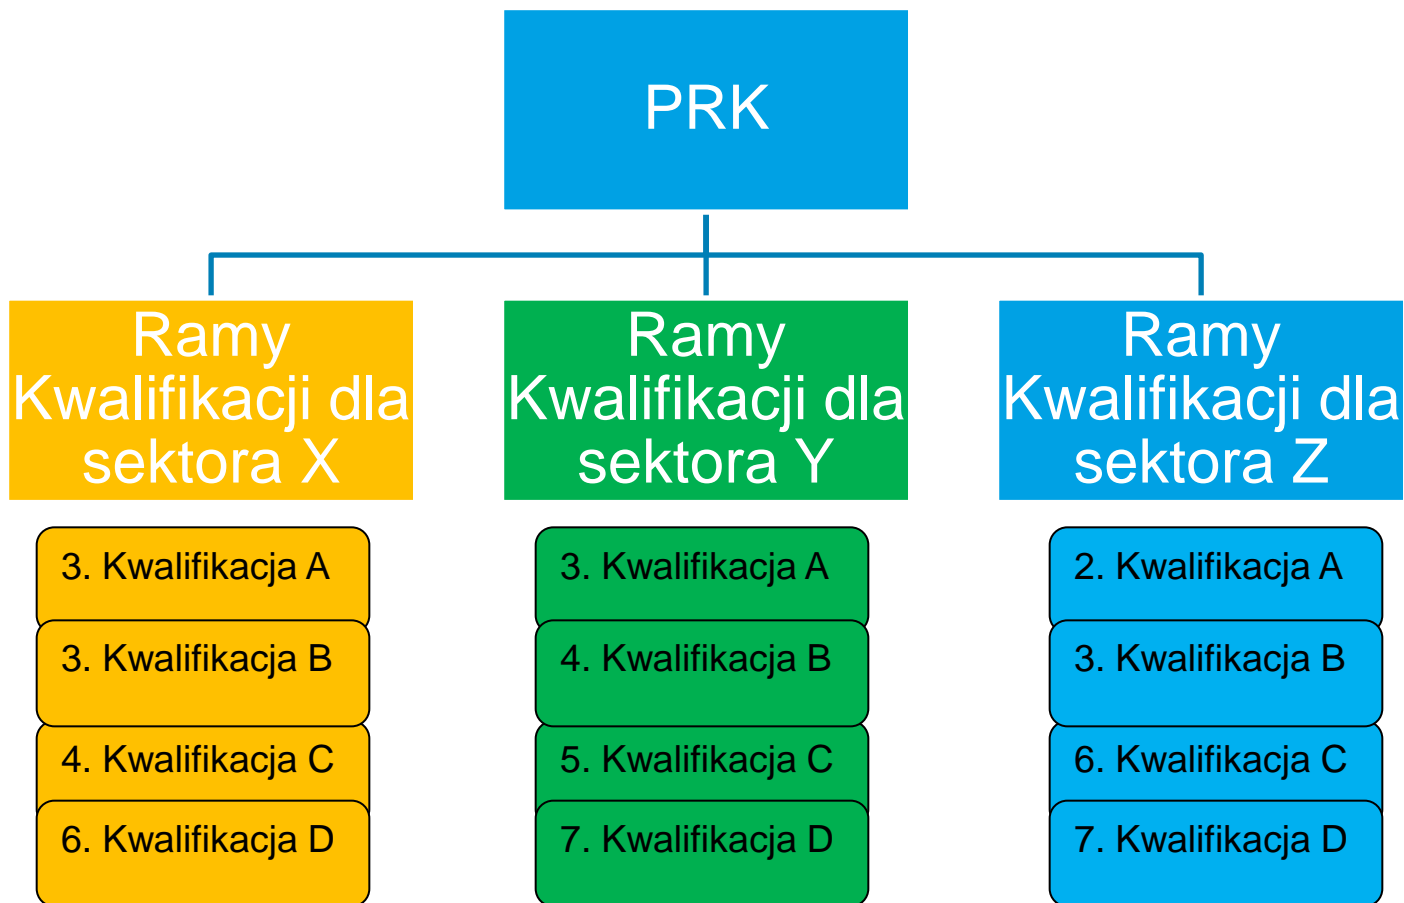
PRK

Ramy Kwalifikacji dla sektora X

3. Kwalifikacja A
3. Kwalifikacja B
4. Kwalifikacja C
6. Kwalifikacja D

Ramy Kwalifikacji dla sektora Y

3. Kwalifikacja A
4. Kwalifikacja B
5. Kwalifikacja C
7. Kwalifikacja D

Ramy Kwalifikacji dla sektora Z

2. Kwalifikacja A
3. Kwalifikacja B
6. Kwalifikacja C
7. Kwalifikacja D